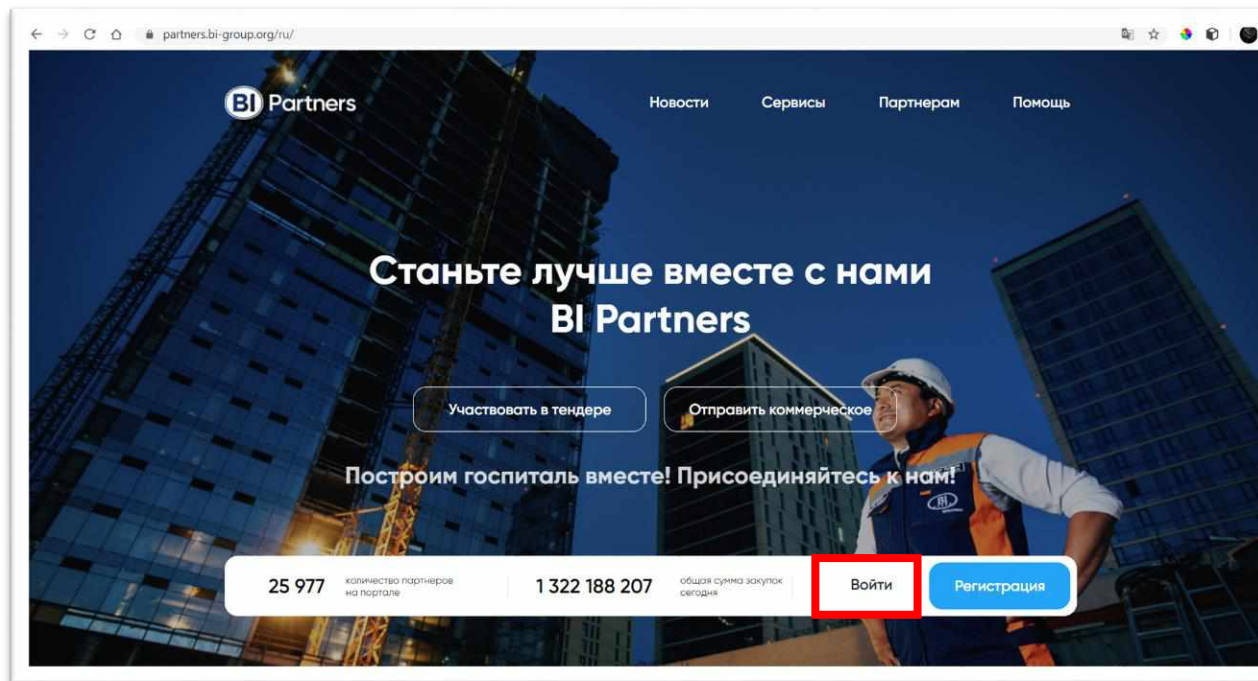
partners.bi-group.org/ru/

BI Partners

Новости Сервисы Партнерам Помощь

Станьте лучше вместе с нами BI Partners

Участвовать в тендере

Отправить коммерческое

Построим госпиталь вместе! Присоединяйтесь к нам!

25 977 количество партнеров на портале

1 322 188 207 общая сумма закупок сегодня

Войти

Регистрация